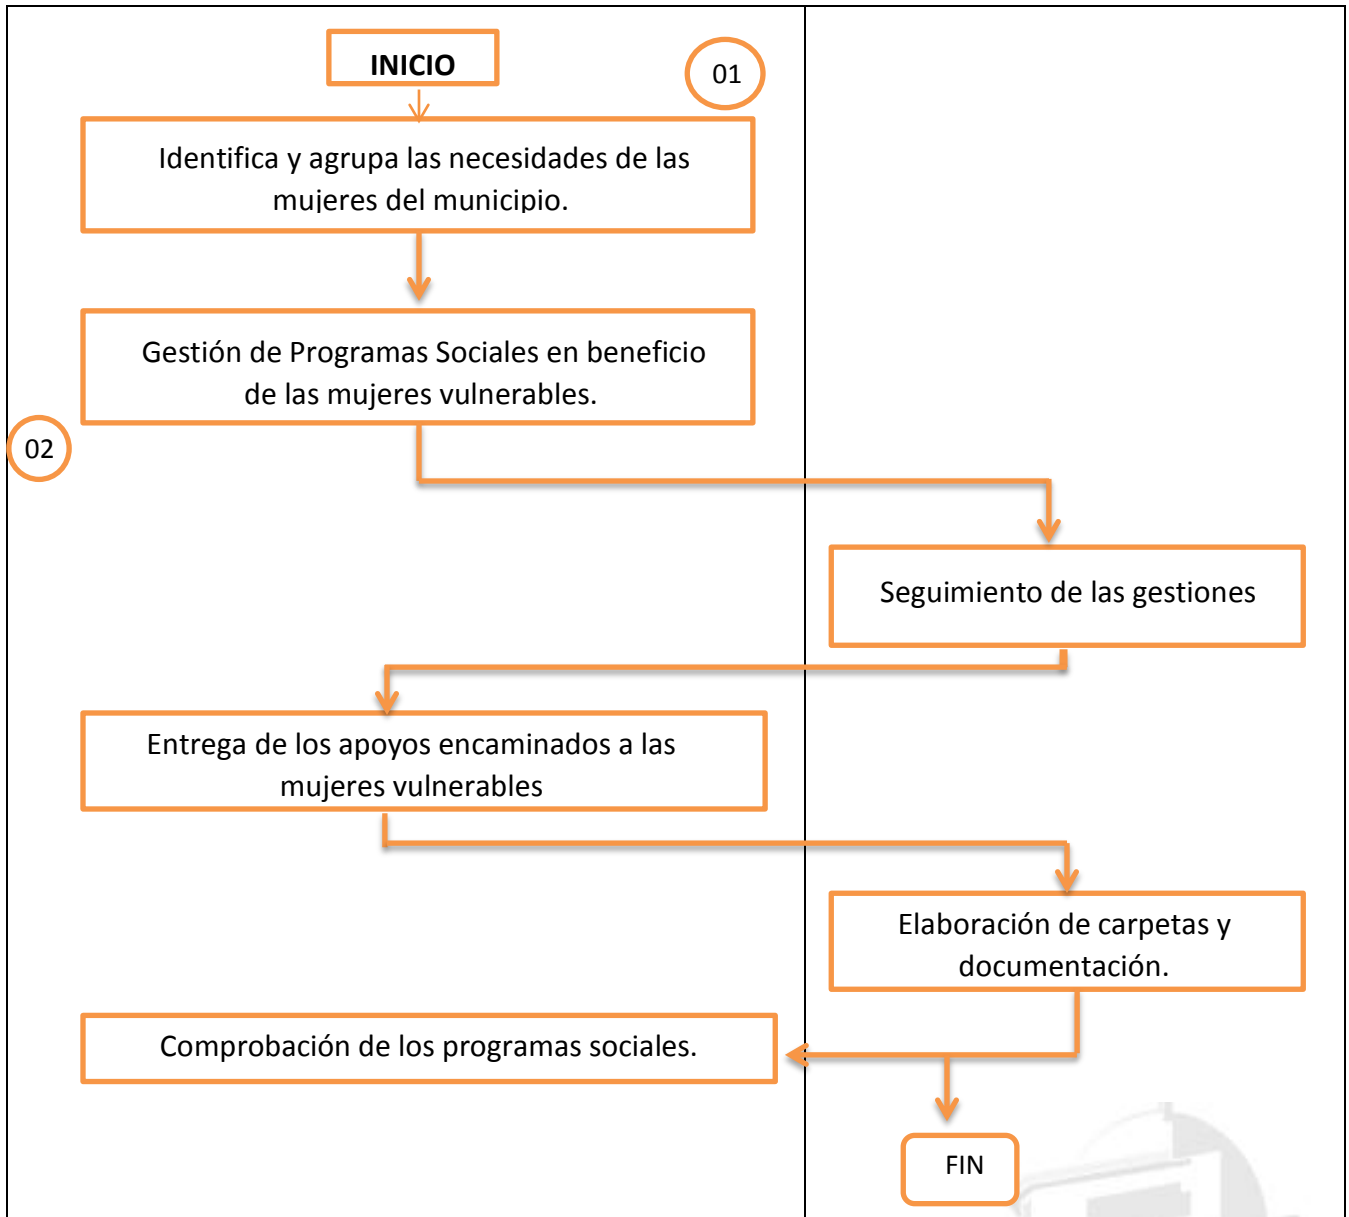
INICIO

01

Identifica y agrupa las necesidades de las mujeres del municipio.

Gestión de Programas Sociales en beneficio de las mujeres vulnerables.

02

Seguimiento de las gestiones

Entrega de los apoyos encaminados a las mujeres vulnerables

Elaboración de carpetas y documentación.

Comprobación de los programas sociales.

FIN